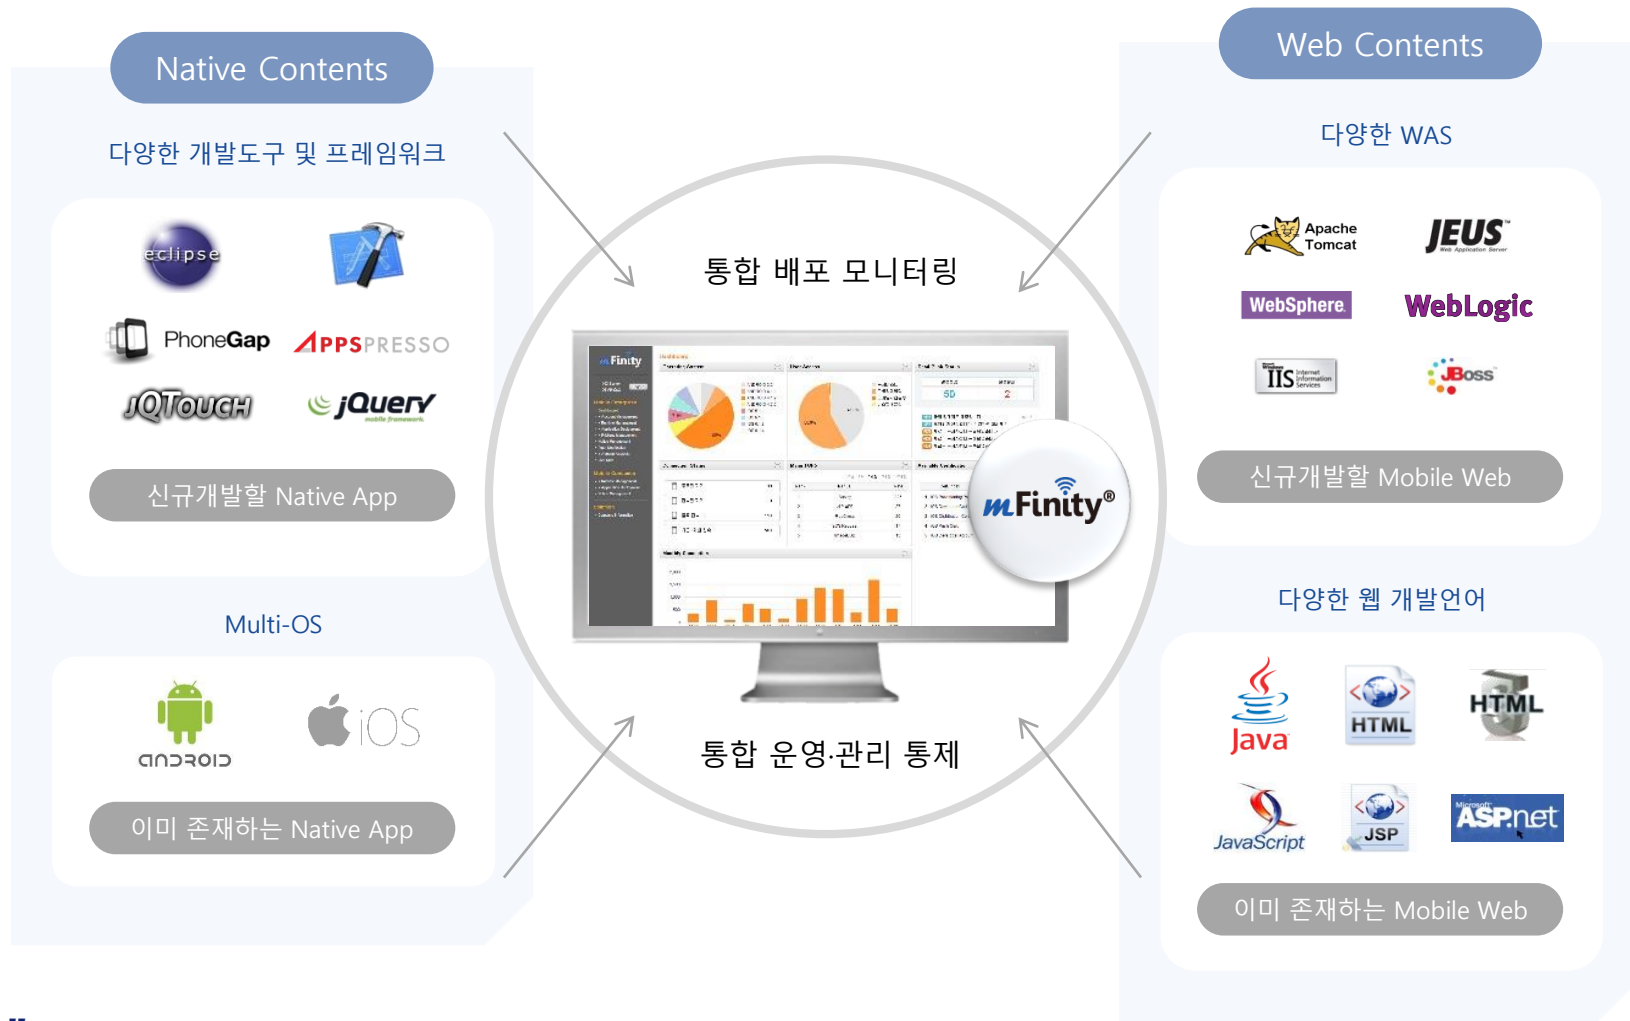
Native Contents

다양한 개발도구 및 프레임워크

eclipse

PhoneGap

APPSPRESSO

JQTouch

jQuery mobile framework

신규개발할 Native App

Multi-OS

android

iOS

이미 존재하는 Native App

통합 배포 모니터링

mFinity®

통합 운영·관리 통제

Web Contents

다양한 WAS

Apache Tomcat

JEUS Web Application Server

WebSphere

WebLogic

IIS Internet Information Services

JBoss

신규개발할 Mobile Web

다양한 웹 개발언어

Java

HTML

HTML

JavaScript

JSP

Microsoft ASP.net

이미 존재하는 Mobile Web